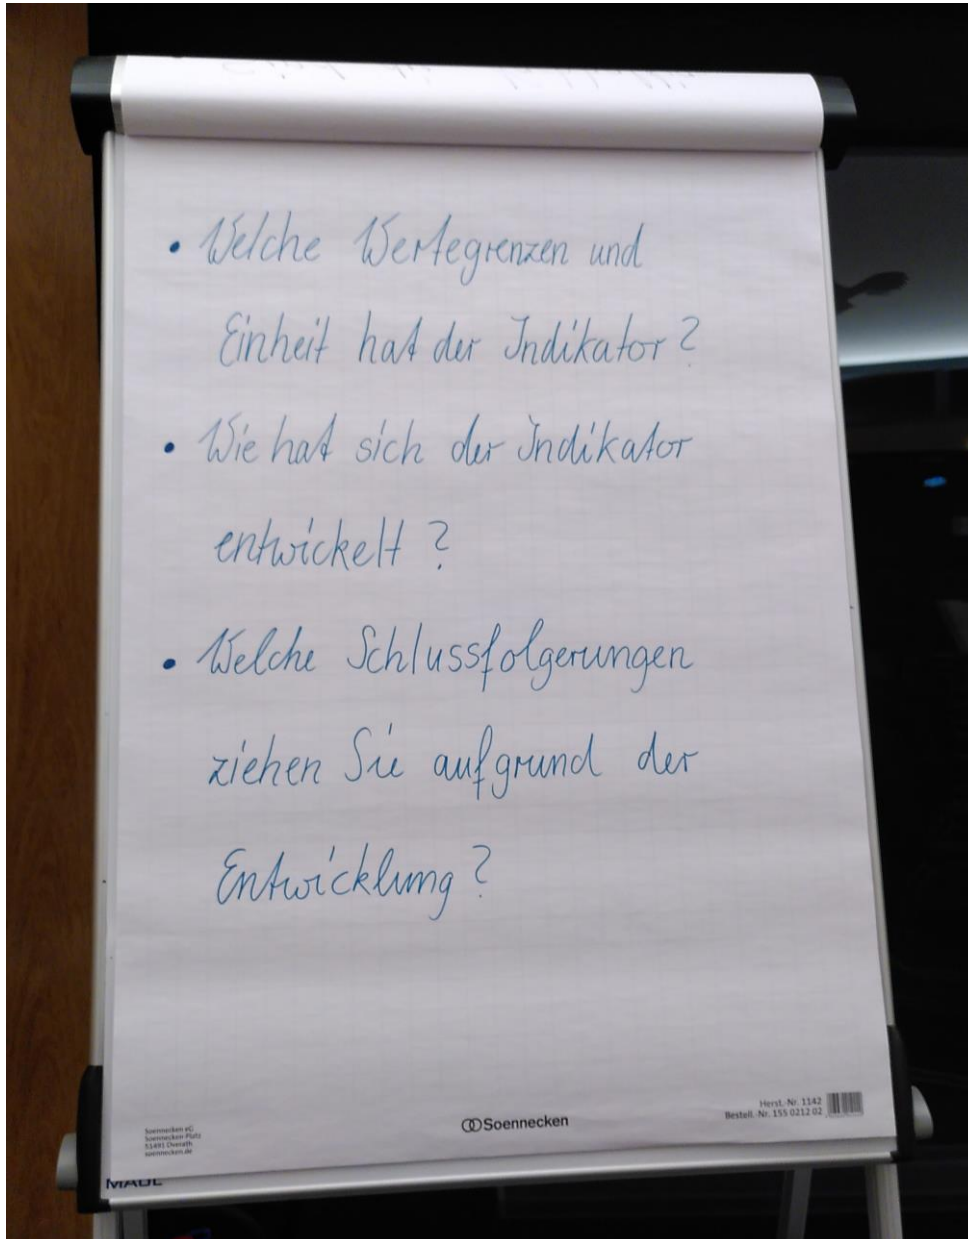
• Welche Wertegrenzen und Einheit hat der Indikator?

• Wie hat sich der Indikator entwickelt?

• Welche Schlussfolgerungen ziehen Sie aufgrund der Entwicklung?

Soennecken eG
Soennecken-Platz
51491 Overath
soennecken.de

Soennecken

Herst.-Nr. 1142
Bestell.-Nr. 155 0212 02

MAUL